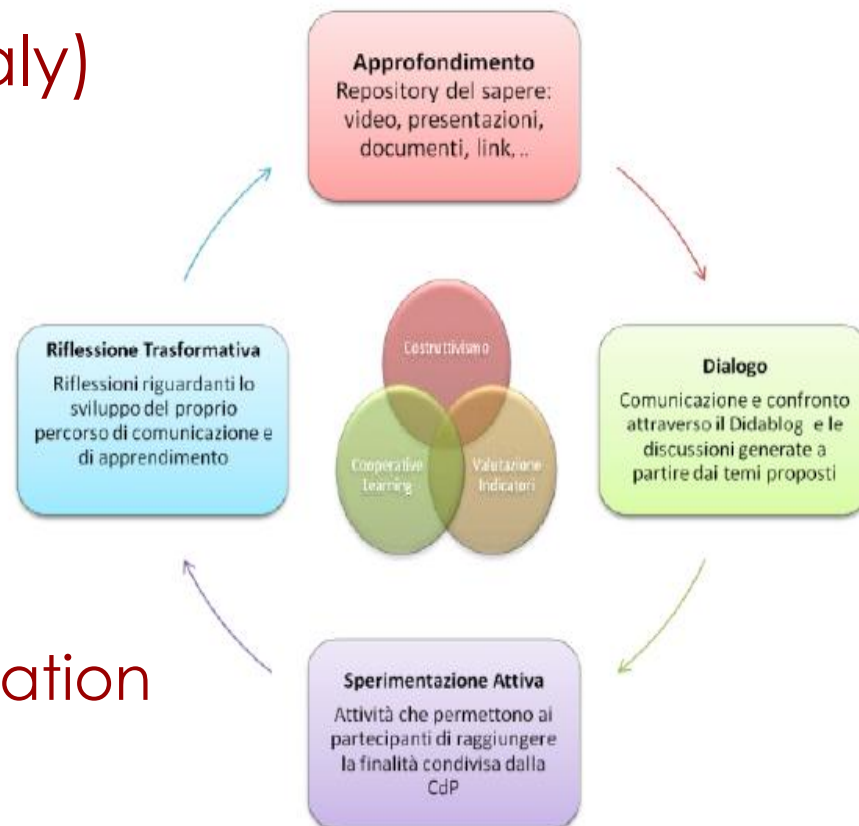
aly)

ation

Approfondimento
Repository del sapere: video, presentazioni, documenti, link, ..

Dialogo
Comunicazione e confronto attraverso il Didablog e le discussioni generate a partire dai temi proposti

Sperimentazione Attiva
Attività che permettono ai partecipanti di raggiungere la finalità condivisa dalla CdP

Riflessione Trasformativa
Riflessioni riguardanti lo sviluppo del proprio percorso di comunicazione e di apprendimento

Costruttivismo

Cooperative Learning

Valutazione Indicatori